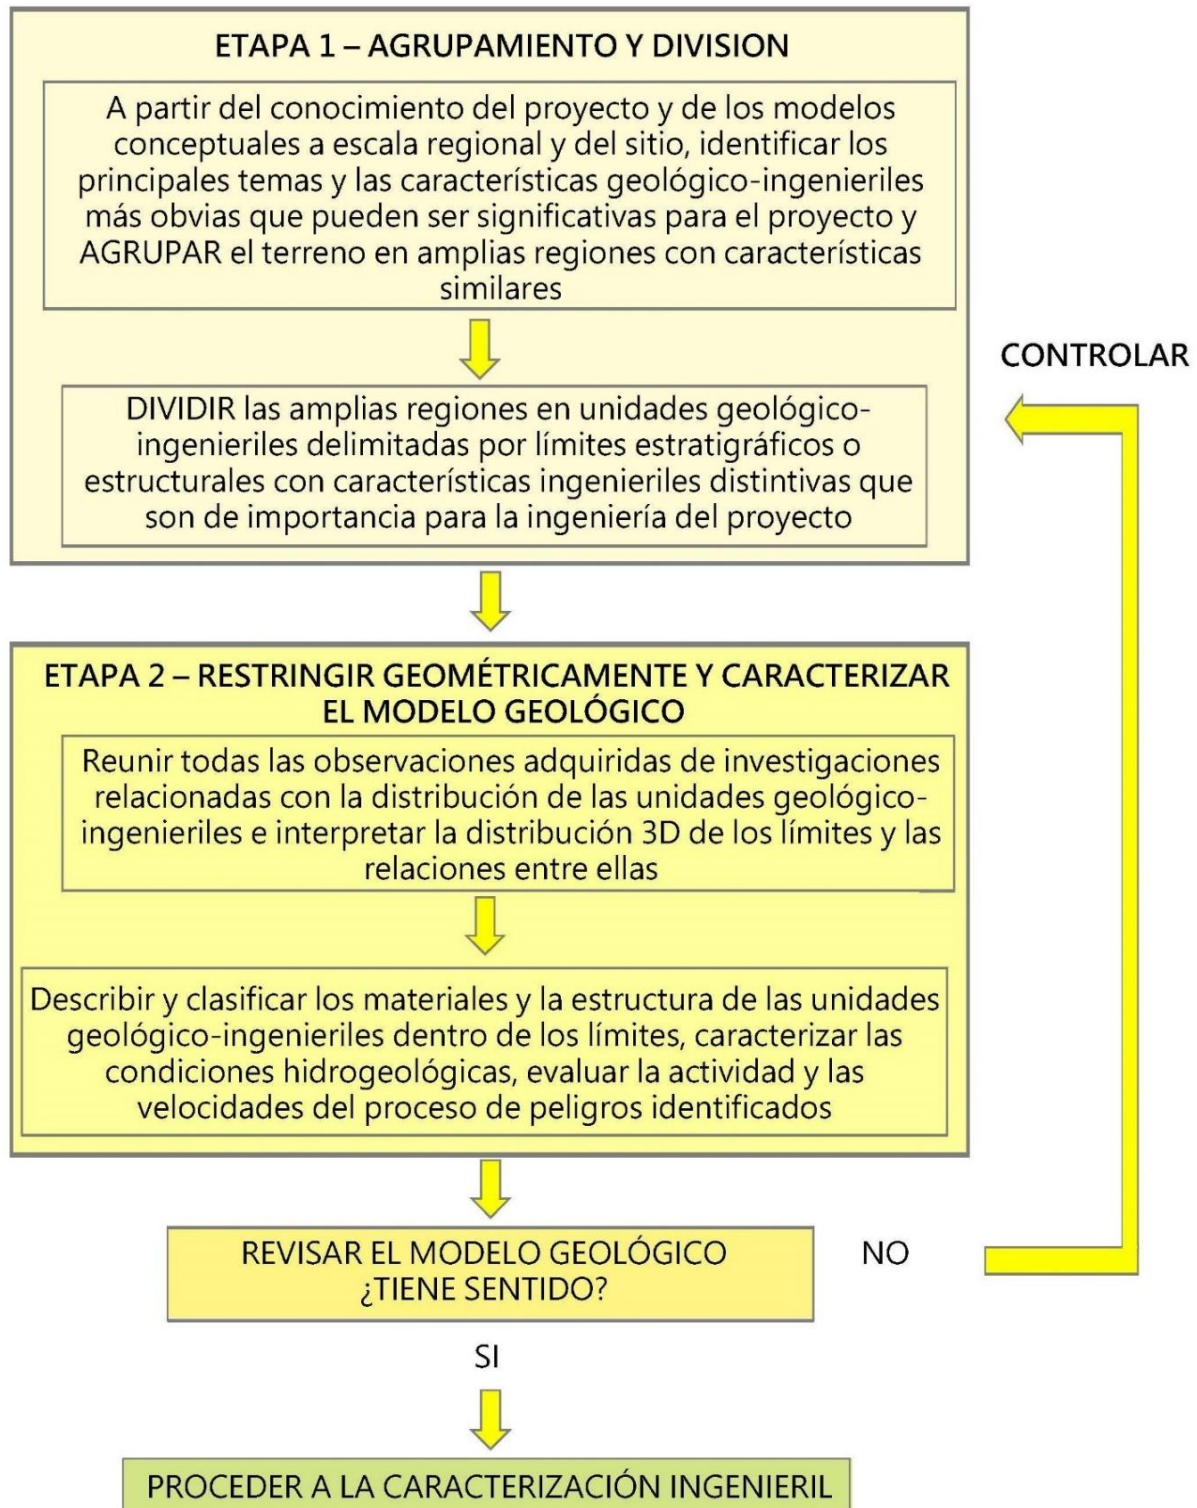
ETAPA 1 – AGRUPAMIENTO Y DIVISION

A partir del conocimiento del proyecto y de los modelos conceptuales a escala regional y del sitio, identificar los principales temas y las características geológico-ingenieriles más obvias que pueden ser significativas para el proyecto y AGRUPAR el terreno en amplias regiones con características similares

DIVIDIR las amplias regiones en unidades geológico-ingenieriles delimitadas por límites estratigráficos o estructurales con características ingenieriles distintivas que son de importancia para la ingeniería del proyecto

CONTROLAR

ETAPA 2 – RESTRINGIR GEOMÉTRICAMENTE Y CARACTERIZAR EL MODELO GEOLÓGICO

Reunir todas las observaciones adquiridas de investigaciones relacionadas con la distribución de las unidades geológico-ingenieriles e interpretar la distribución 3D de los límites y las relaciones entre ellas

Describir y clasificar los materiales y la estructura de las unidades geológico-ingenieriles dentro de los límites, caracterizar las condiciones hidrogeológicas, evaluar la actividad y las velocidades del proceso de peligros identificados

REVISAR EL MODELO GEOLÓGICO ¿TIENE SENTIDO?

NO

SI

PROCEDER A LA CARACTERIZACIÓN INGENIERIL